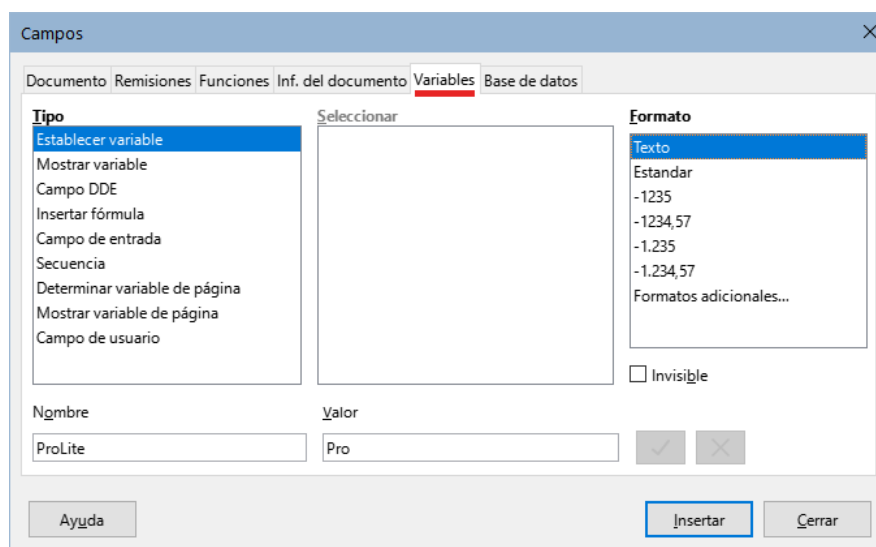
Campos

Documento Remisiones Funciones Inf. del documento Variables Base de datos

Tipo
Establecer variable
Mostrar variable
Campo DDE
Insertar fórmula
Campo de entrada
Secuencia
Determinar variable de página
Mostrar variable de página
Campo de usuario

Seleccionar

Formato
Texto
Estandar
-1235
-1234,57
-1.235
-1.234,57
Formatos adicionales...

Invisible

Nombre
ProLite

Valor
Pro

Ayuda

Insertar

Cerrar